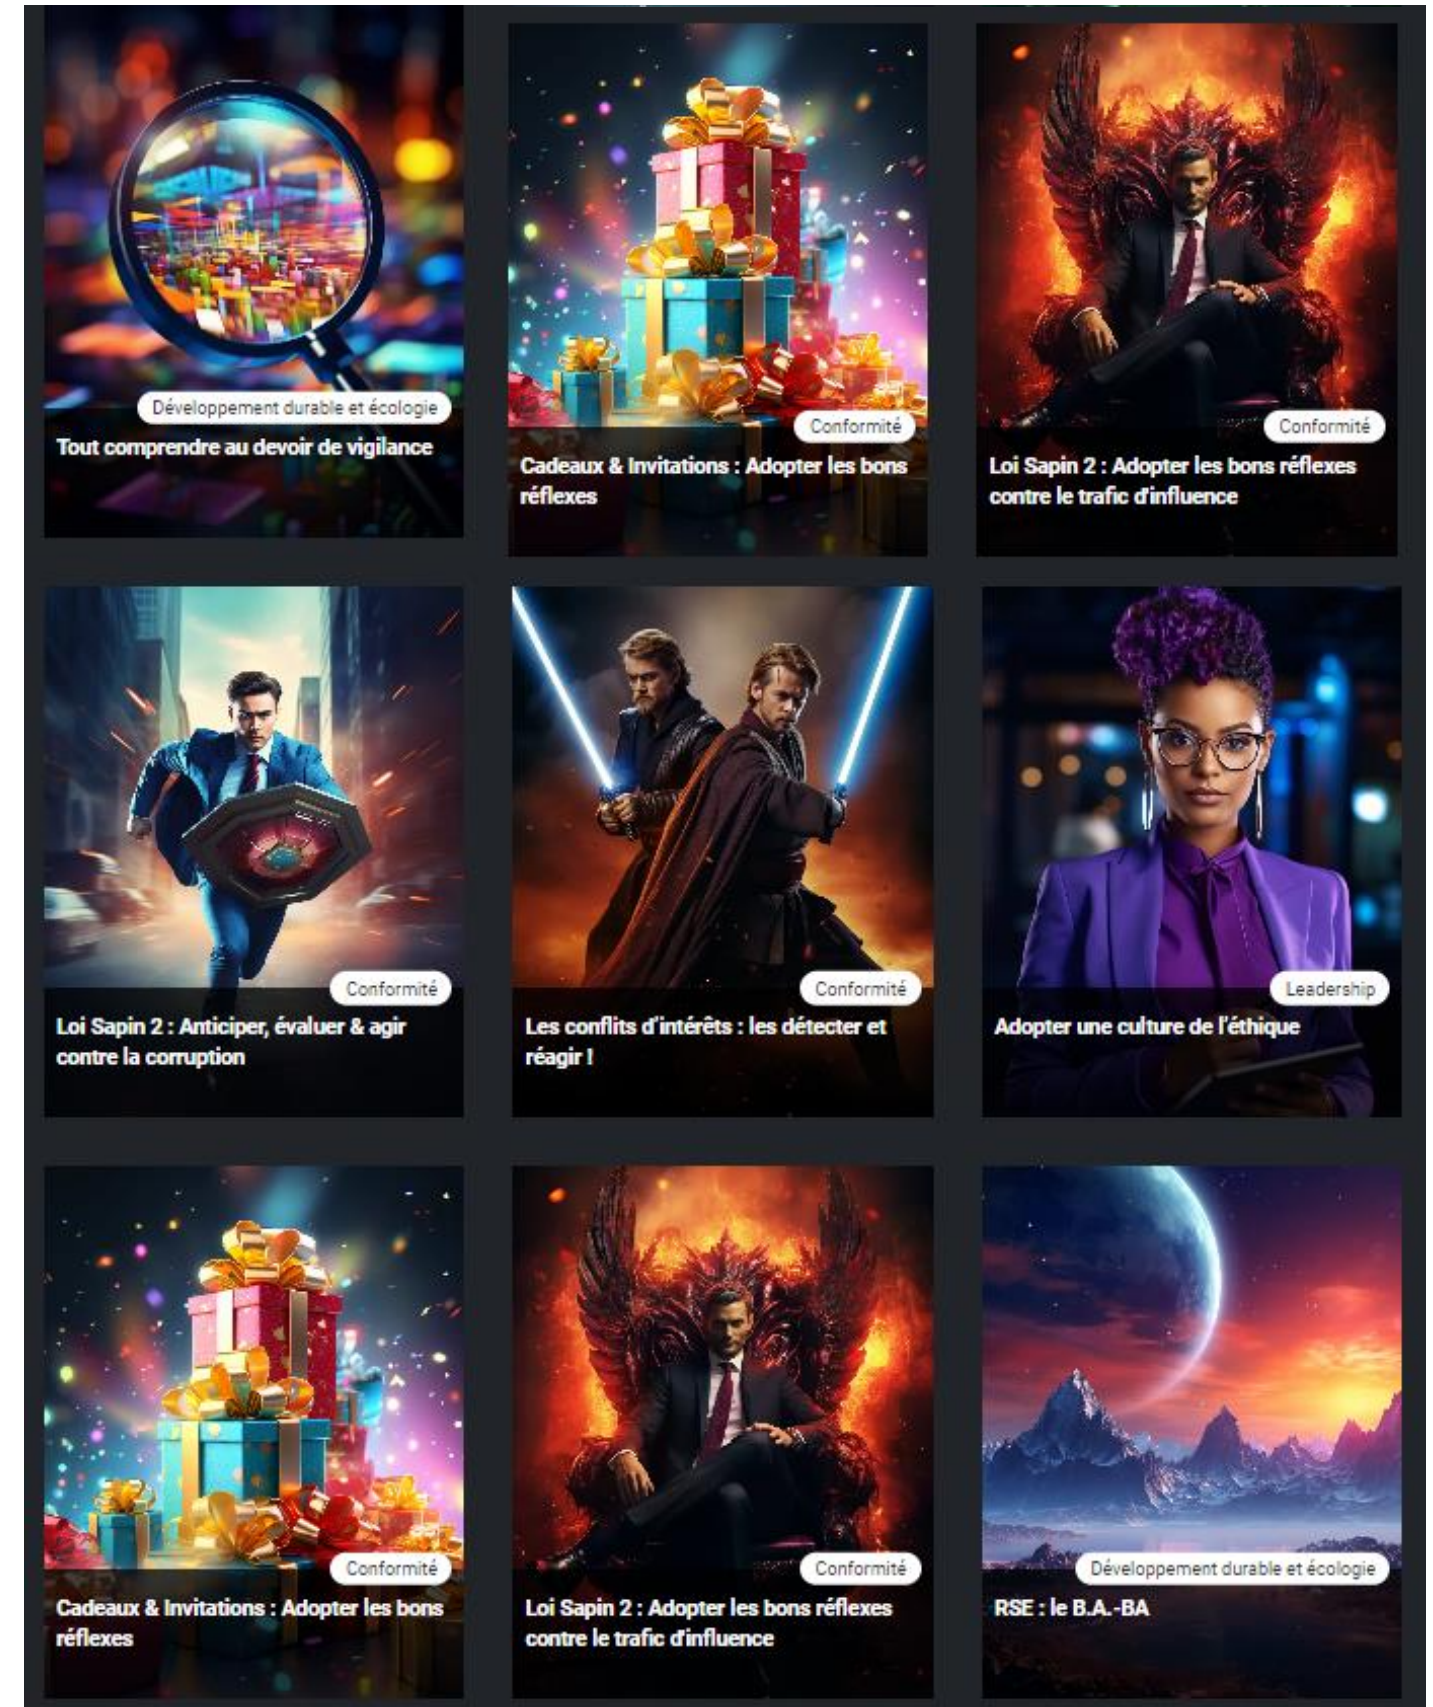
Développement durable et écologie
Tout comprendre au devoir de vigilance

Conformité
Cadeaux & Invitations : Adopter les bons réflexes

Conformité
Loi Sapin 2 : Adopter les bons réflexes contre le trafic d'influence

Conformité
Loi Sapin 2 : Anticiper, évaluer & agir contre la corruption

Conformité
Les conflits d'intérêts : les détecter et réagir !

Leadership
Adopter une culture de l'éthique

Conformité
Cadeaux & Invitations : Adopter les bons réflexes

Conformité
Loi Sapin 2 : Adopter les bons réflexes contre le trafic d'influence

Développement durable et écologie
RSE : le B.A.-BA